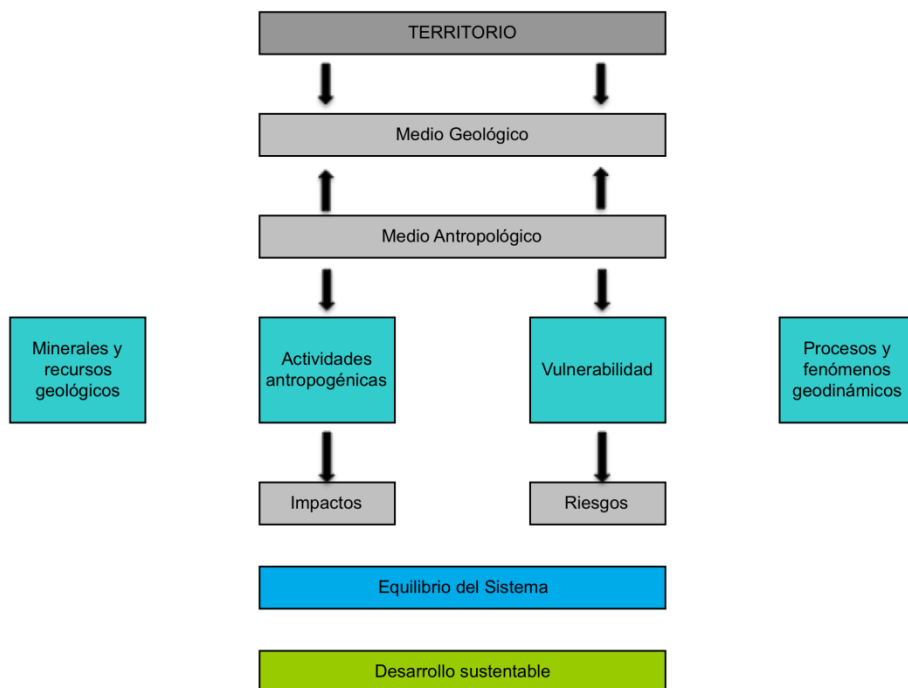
TERRITORIO

Medio Geológico

Medio Antropológico

Minerales y recursos geológicos

Actividades antropogénicas

Vulnerabilidad

Procesos y fenómenos geodinámicos

Impactos

Riesgos

Equilibrio del Sistema

Desarrollo sustentable